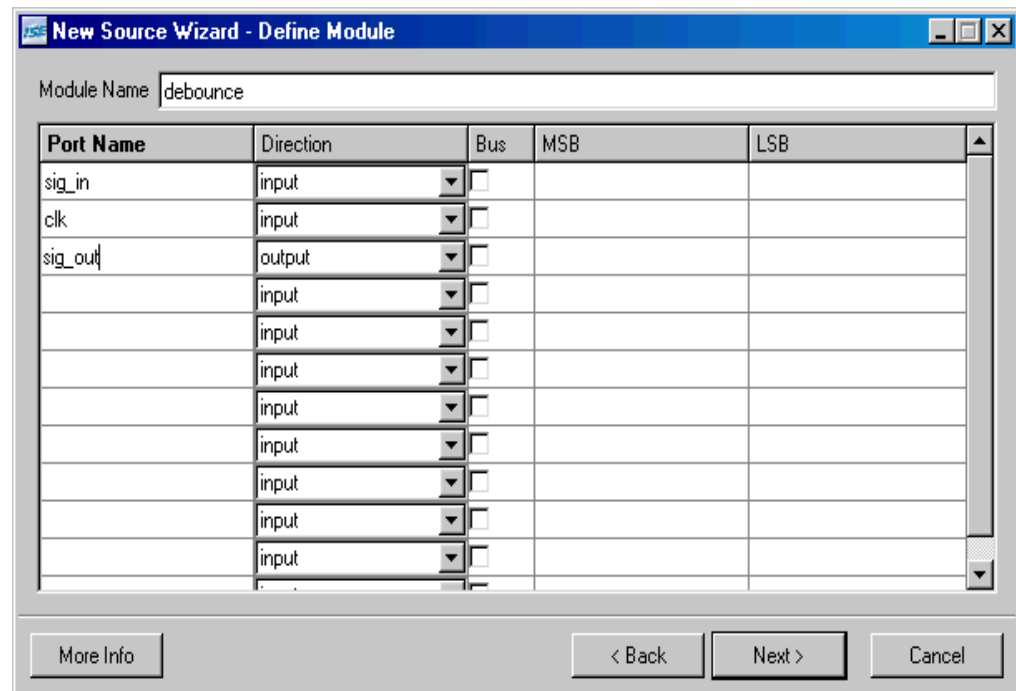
ISE New Source Wizard - Define Module

Module Name debounce

| Port Name | Direction | Bus | MSB | LSB |
|---|---|---|---|---|
| sig_in | input | | | |
| clk | input | | | |
| sig_out | output | | | |
| | input | | | |
| | input | | | |
| | input | | | |
| | input | | | |
| | input | | | |
| | input | | | |
| | input | | | |
| | input | | | |

More Info

< Back  Next >  Cancel